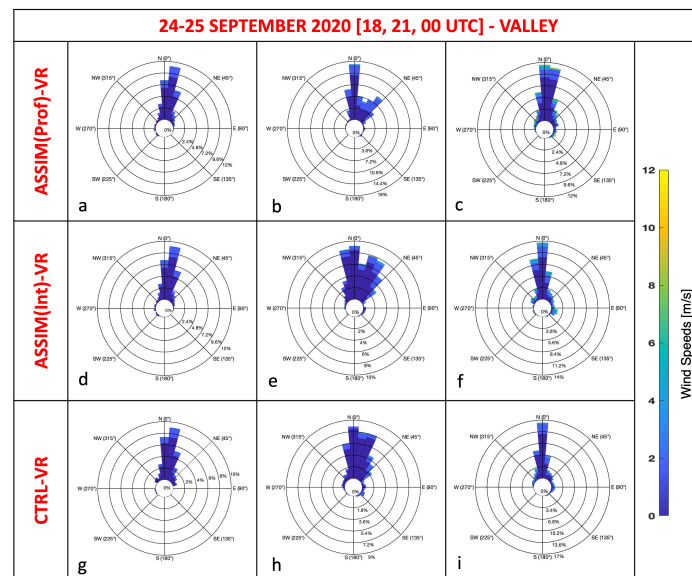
24-25 SEPTEMBER 2020 [18, 21, 00 UTC] - VALLEY

ASSIM(Prof)-VR

N (0°)
NE (45°)
E (90°)
SE (135°)
S (180°)
SW (225°)
W (270°)
NW (315°)
0%
2.4%
4.8%
7.2%
9.6%
12%
a

N (0°)
NE (45°)
E (90°)
SE (135°)
S (180°)
SW (225°)
W (270°)
NW (315°)
0%
3.6%
7.2%
10.8%
14.4%
18%
b

N (0°)
NE (45°)
E (90°)
SE (135°)
S (180°)
SW (225°)
W (270°)
NW (315°)
0%
2.4%
4.8%
7.2%
9.6%
12%
c

ASSIM(Int)-VR

N (0°)
NE (45°)
E (90°)
SE (135°)
S (180°)
SW (225°)
W (270°)
NW (315°)
0%
2.4%
4.8%
7.2%
9.6%
12%
d

N (0°)
NE (45°)
E (90°)
SE (135°)
S (180°)
SW (225°)
W (270°)
NW (315°)
0%
2%
4%
6%
8%
10%
e

N (0°)
NE (45°)
E (90°)
SE (135°)
S (180°)
SW (225°)
W (270°)
NW (315°)
0%
2.8%
5.6%
8.4%
11.2%
14%
f

CTRL-VR

N (0°)
NE (45°)
E (90°)
SE (135°)
S (180°)
SW (225°)
W (270°)
NW (315°)
0%
2%
4%
6%
8%
10%
g

N (0°)
NE (45°)
E (90°)
SE (135°)
S (180°)
SW (225°)
W (270°)
NW (315°)
0%
1.8%
3.6%
5.4%
7.2%
9%
h

N (0°)
NE (45°)
E (90°)
SE (135°)
S (180°)
SW (225°)
W (270°)
NW (315°)
0%
3.4%
6.8%
10.2%
13.6%
17%
i

12
10
8
6
4
2
0
Wind Speeds [m/s]